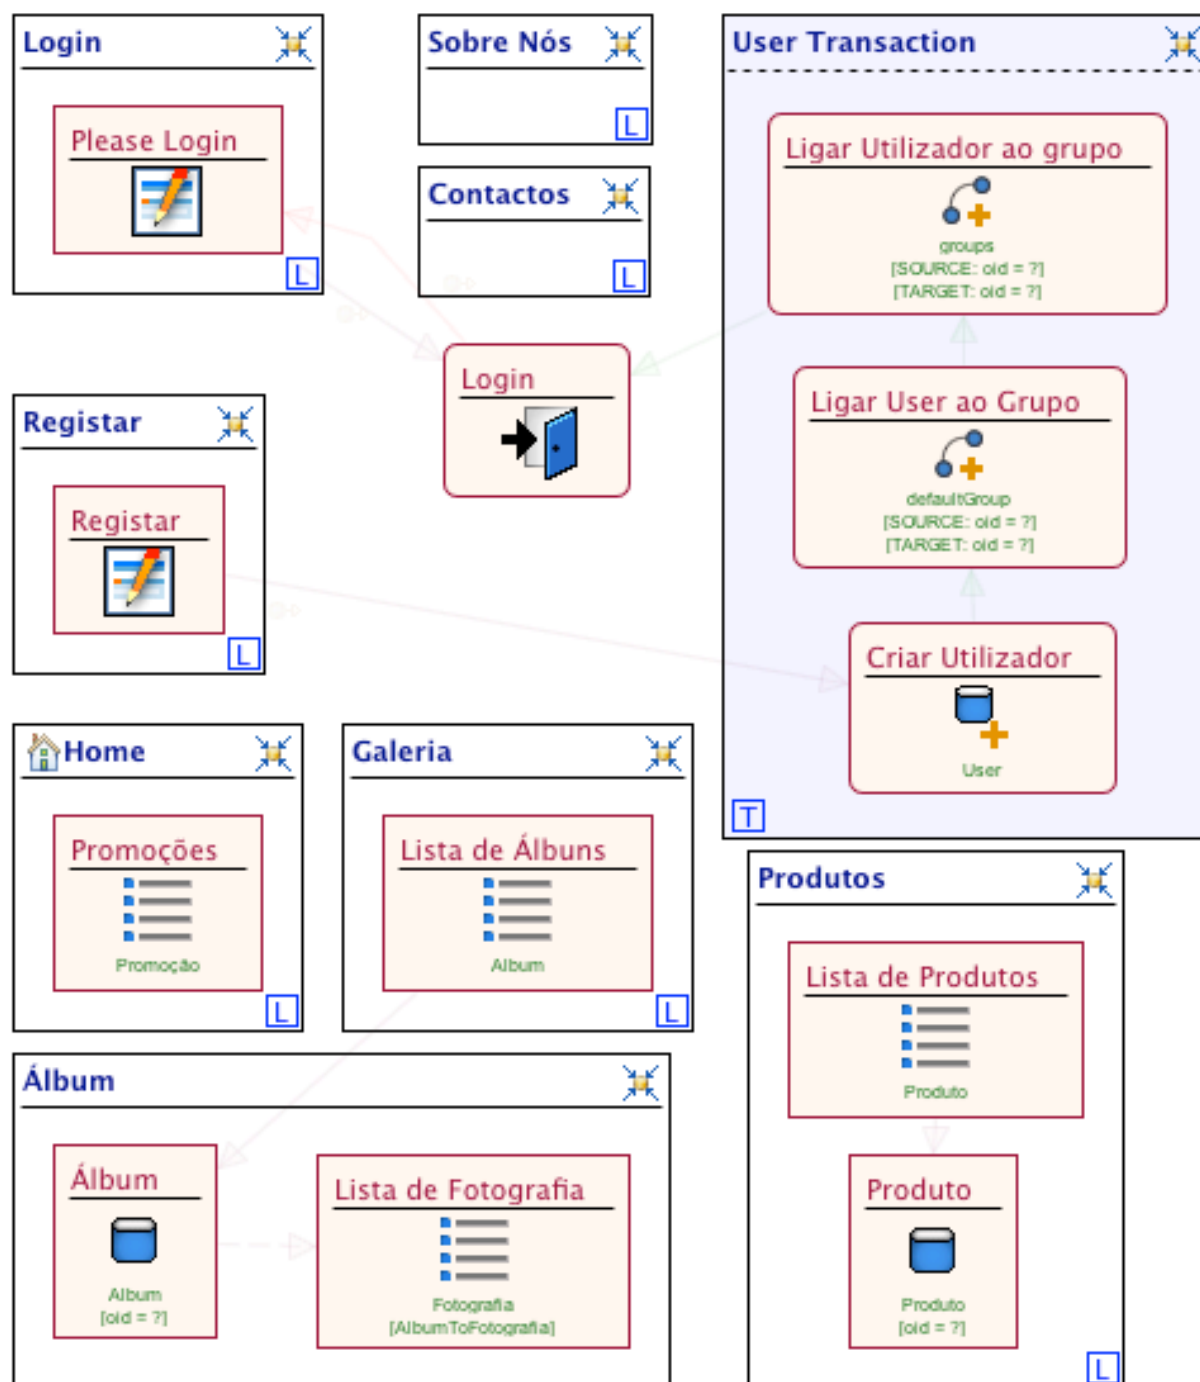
Login

Please Login

L

Sobre Nós

L

Contactos

L

User Transaction

Ligar Utilizador ao grupo

groups
[SOURCE: oid = ?]
[TARGET: oid = ?]

Ligar User ao Grupo

defaultGroup
[SOURCE: oid = ?]
[TARGET: oid = ?]

Criar Utilizador

User

T

Login

Registar

Registar

L

Home

Promoções

Promoção

L

Galeria

Lista de Álbuns

Album

L

Produtos

Lista de Produtos

Produto

Produto

Produto
[oid = ?]

L

Álbum

Álbum

Album
[oid = ?]

Lista de Fotografia

Fotografia
[AlbumToFotografia]